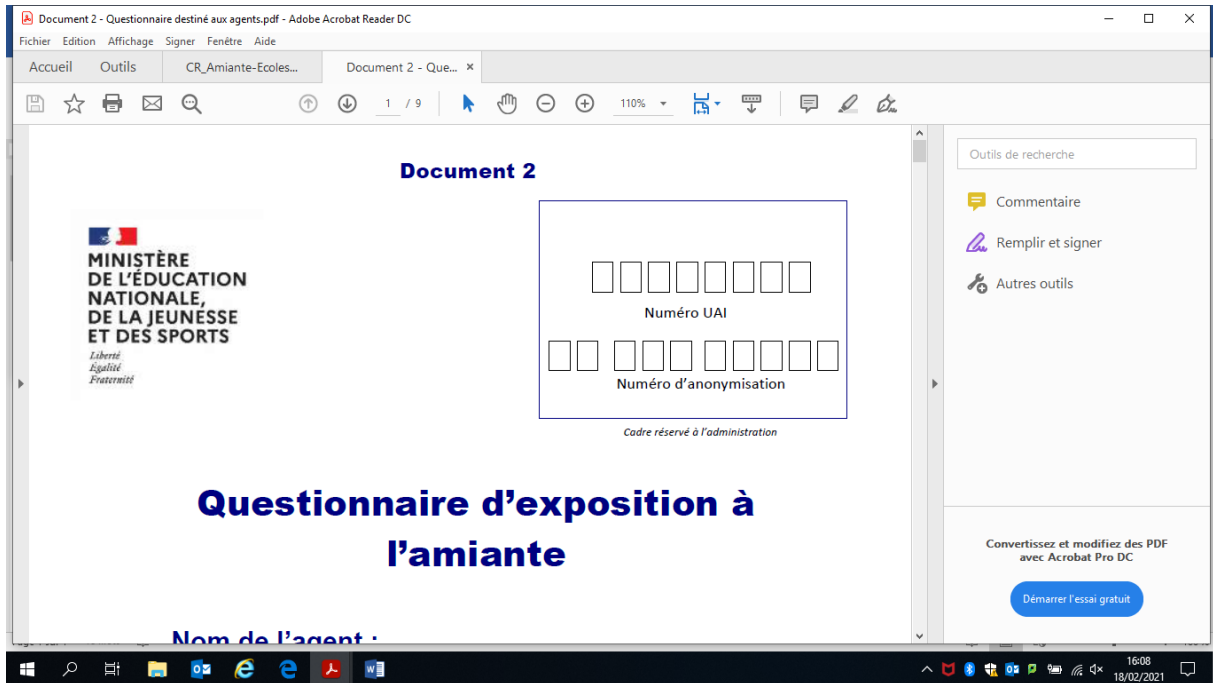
Document 2 - Questionnaire destiné aux agents.pdf - Adobe Acrobat Reader DC

Fichier Edition Affichage Signer Fenêtre Aide

Accueil Outils CR_Amiante-Ecoles... Document 2 - Que... ×

1 / 9 110%

Document 2

MINISTÈRE DE L'ÉDUCATION NATIONALE, DE LA JEUNESSE ET DES SPORTS
Liberté
Égalité
Fraternité

Numéro UAI

Numéro d'anonymisation

Cadre réservé à l'administration

Questionnaire d'exposition à l'amiante

Nom de l'agent :

Outils de recherche

Commentaire

Remplir et signer

Autres outils

Convertissez et modifiez des PDF avec Acrobat Pro DC

Démarrer l'essai gratuit

16:08
18/02/2021